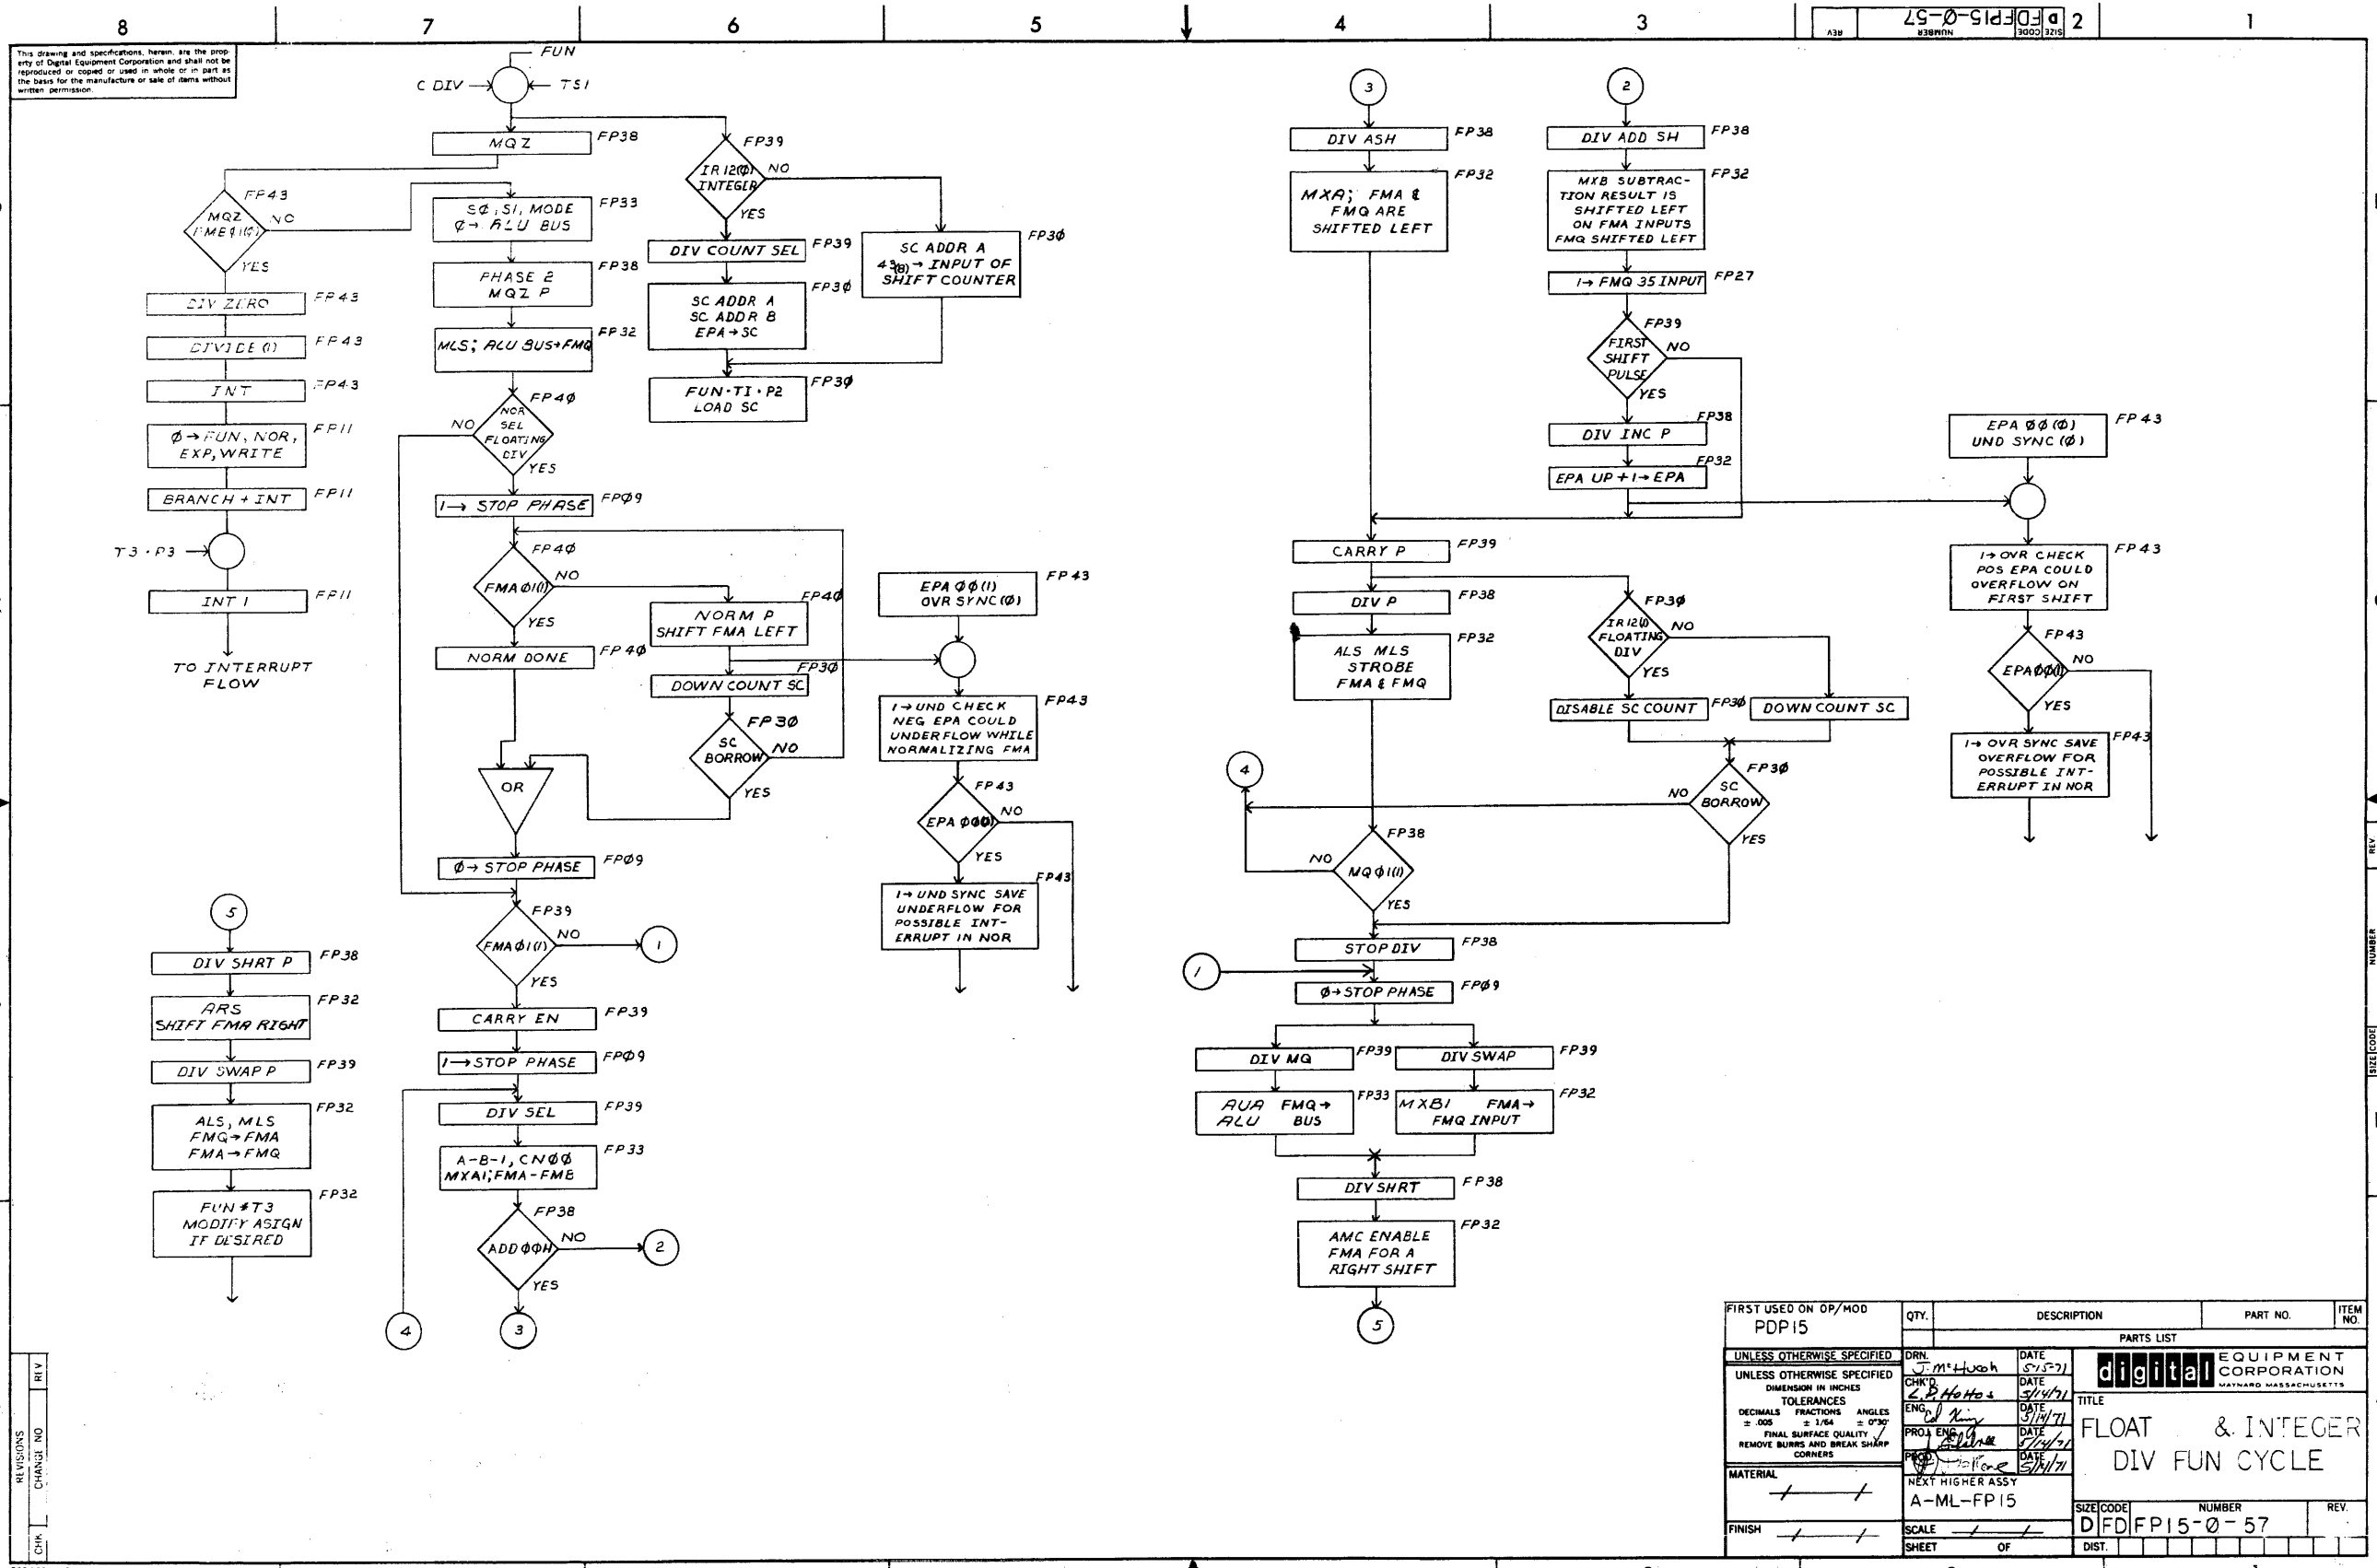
8 7 6 5 4 3 2 1

D FD FP15-Ø-57
SIZE CODE NUMBER REV

This drawing and specifications, herein, are the property of Digital Equipment Corporation and shall not be reproduced or copied or used in whole or in part as the basis for the manufacture or sale of items without written permission.

FUN
C DIV
TS1
MQZ FP38
FP39
IR 12(Ø) INTEGER NO
YES
FP43
MQZ FME Ø 1(Ø) NO
YES
SØ; SI, MODE Ø→ ALU BUS FP33
DIV COUNT SEL FP39
SC ADDR A 43(8) → INPUT OF SHIFT COUNTER FP3Ø
PHASE 2 MQZ P FP38
SC ADDR A SC ADDR B EPA→SC FP3Ø
DIV ZERO FP43
DIVIDE (1) FP43
MLS; ALU BUS→FMQ FP32
INT FP43
FUN·TI·P2 LOAD SC FP3Ø
FP4Ø
NOR SEL FLOATING DIV NO
YES
Ø→FUN, NOR, EXP, WRITE FP11
BRANCH + INT FP11
1→ STOP PHASE FPØ9
T3·P3
FP4Ø
FMA Ø 1(1) NO
YES
INT 1 FP11
NORM P SHIFT FMA LEFT FP4Ø
EPA ØØ(1) OVR SYNC (Ø) FP43
TO INTERRUPT FLOW
NORM DONE FP4Ø
FP3Ø
DOWN COUNT SC
FP30
SC BORROW NO
YES
1→ UND CHECK NEG EPA COULD UNDERFLOW WHILE NORMALIZING FMA FP43
OR
FP43
EPA ØØ(Ø) NO
YES
Ø→ STOP PHASE FPØ9
1→ UND SYNC SAVE UNDERFLOW FOR POSSIBLE INTERRUPT IN NOR FP43
5
FP39
FMA Ø 1(1) NO
YES
1
DIV SHRT P FP38
ARS SHIFT FMA RIGHT FP32
CARRY EN FP39
DIV SWAP P FP39
1→STOP PHASE FPØ9
ALS, MLS FMQ→FMA FMA→FMQ FP32
DIV SEL FP39
A-B-1, CNØØ MXA1; FMA-FMB FP33
FUN ≠ T3 MODIFY ASIGN IF DESIRED FP32
FP38
ADD ØØH NO
YES
2
4
3

3
DIV ASH FP38
MXA; FMA & FMQ ARE SHIFTED LEFT FP32
2
DIV ADD SH FP38
MXB SUBTRACTION RESULT IS SHIFTED LEFT ON FMA INPUTS FMQ SHIFTED LEFT FP32
1→ FMQ 35 INPUT FP27
FP39
FIRST SHIFT PULSE NO
YES
DIV INC P FP38
EPA UP+1→EPA FP32
EPA ØØ (Ø) UND SYNC (Ø) FP43
CARRY P FP39
1→ OVR CHECK POS EPA COULD OVERFLOW ON FIRST SHIFT FP43
DIV P FP38
FP3Ø
IR 12(1) FLOATING DIV NO
YES
ALS MLS STROBE FMA & FMQ FP32
FP43
EPA ØØ(1) NO
YES
DISABLE SC COUNT FP3Ø
DOWN COUNT SC
1→ OVR SYNC SAVE OVERFLOW FOR POSSIBLE INTERRUPT IN NOR FP43
4
FP3Ø
SC BORROW NO
YES
FP38
MQ Ø 1(1) NO
YES
STOP DIV FP38
1
Ø→STOP PHASE FPØ9
DIV MQ FP39
DIV SWAP FP39
AUA FMQ→ ALU BUS FP33
MXB1 FMA→ FMQ INPUT FP32
DIV SHRT FP38
AMC ENABLE FMA FOR A RIGHT SHIFT FP32
5

FIRST USED ON OP/MOD PDP15
QTY. DESCRIPTION PART NO. ITEM NO.
PARTS LIST
UNLESS OTHERWISE SPECIFIED
UNLESS OTHERWISE SPECIFIED DIMENSION IN INCHES TOLERANCES DECIMALS ±.005 FRACTIONS ±1/64 ANGLES ±0°30' FINAL SURFACE QUALITY REMOVE BURRS AND BREAK SHARP CORNERS
MATERIAL
FINISH
DRN. J. McHugh DATE 5/15/71
CHK'D L.B. Hottos DATE 5/14/71
ENG. Ed King DATE 5/14/71
PROJ. ENG. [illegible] DATE 5/14/71
PROD. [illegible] DATE 5/14/71
NEXT HIGHER ASSY A-ML-FP15
SCALE
SHEET OF
digital EQUIPMENT CORPORATION MAYNARD MASSACHUSETTS
TITLE FLOAT & INTEGER DIV FUN CYCLE
SIZE CODE NUMBER REV.
D FD FP15-Ø-57
DIST.
REVISIONS CHANGE NO REV CHK
REV NUMBER SIZE CODE